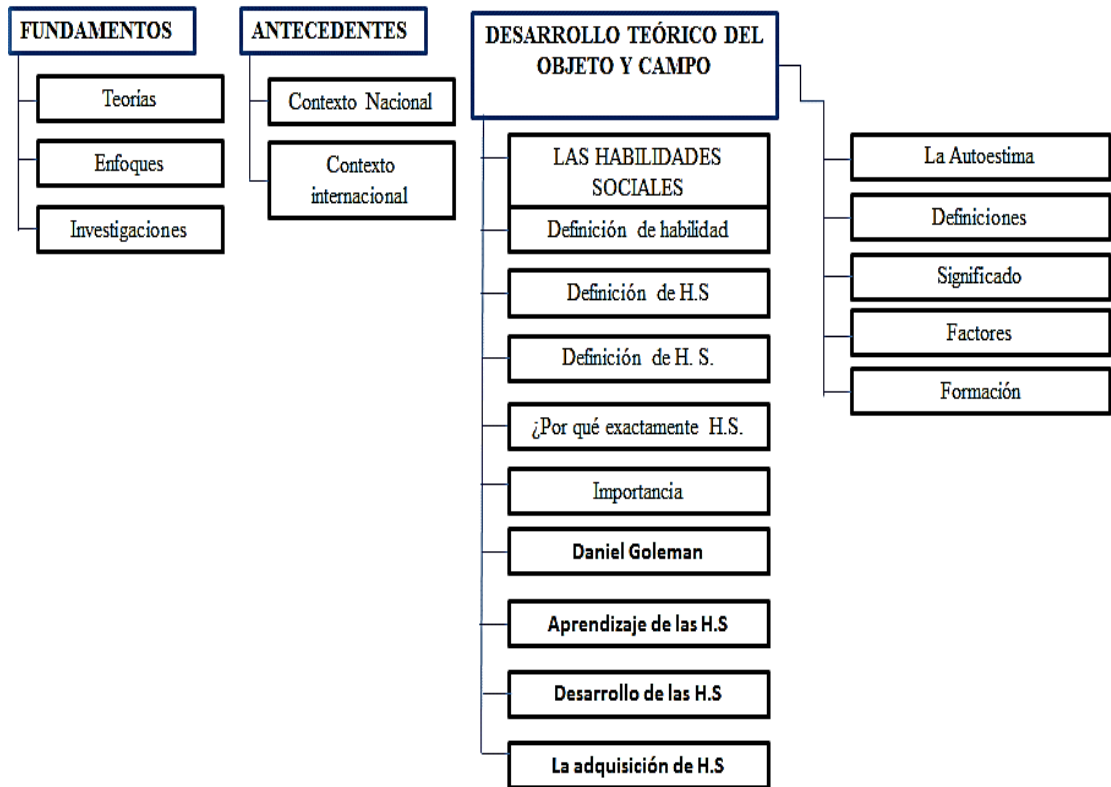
FUNDAMENTOS

Teorías

Enfoques

Investigaciones

ANTECEDENTES

Contexto Nacional

Contexto internacional

DESARROLLO TEÓRICO DEL OBJETO Y CAMPO

LAS HABILIDADES SOCIALES

Definición de habilidad

Definición de H.S

Definición de H. S.

¿Por qué exactamente H.S.

Importancia

Daniel Goleman

Aprendizaje de las H.S

Desarrollo de las H.S

La adquisición de H.S

La Autoestima

Definiciones

Significado

Factores

Formación